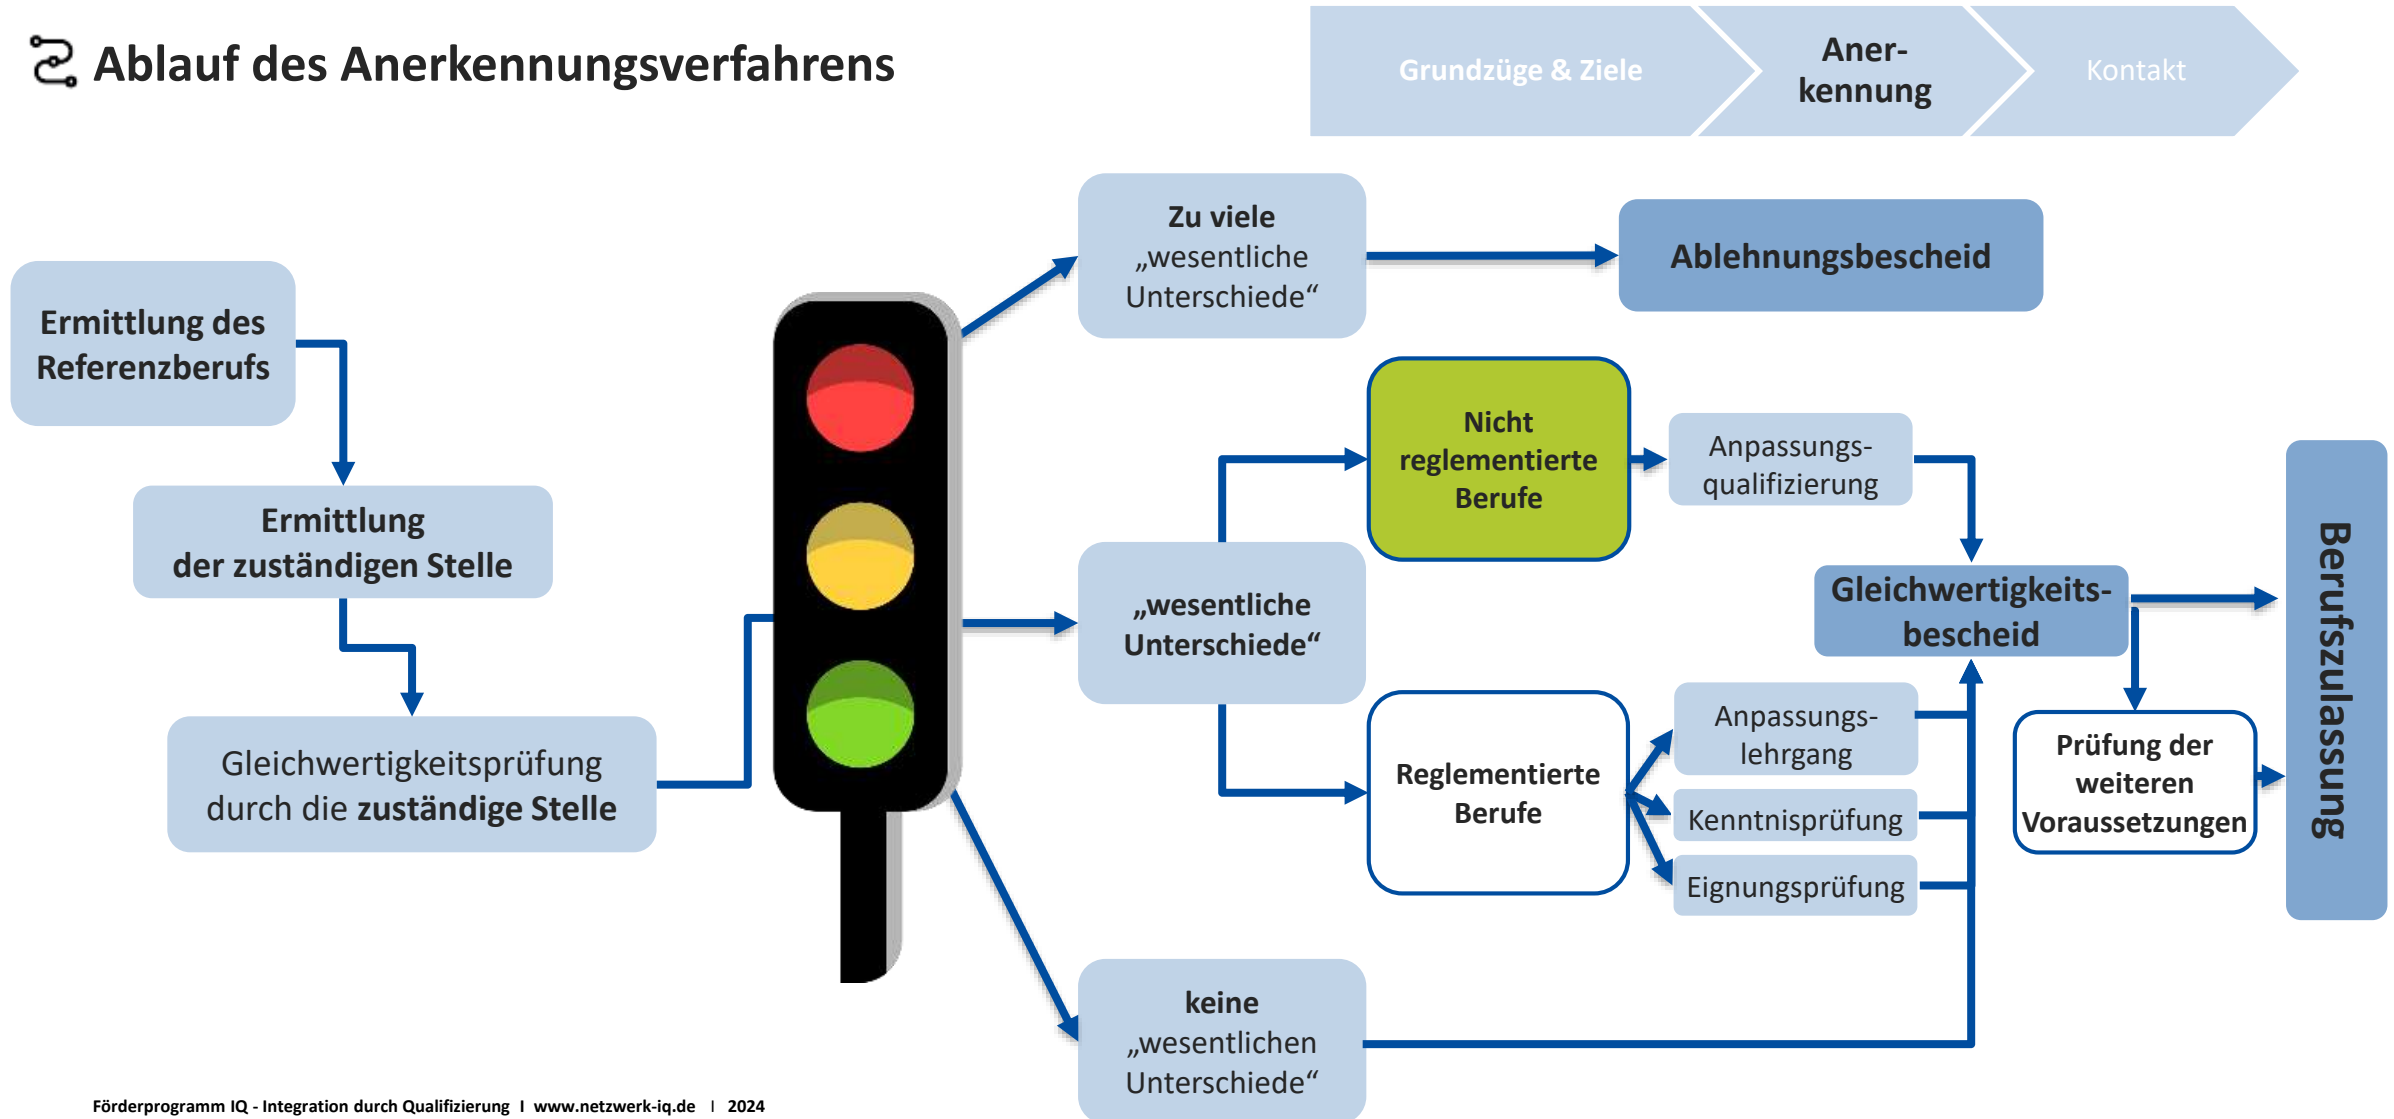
Ablauf des Anerkennungsverfahrens

Grundzüge & Ziele

Anerkennung

Kontakt

Ermittlung des Referenzberufs

Ermittlung der zuständigen Stelle

Gleichwertigkeitsprüfung durch die zuständige Stelle

Zu viele „wesentliche Unterschiede“

Ablehnungsbescheid

Nicht reglementierte Berufe

Anpassungsqualifizierung

„wesentliche Unterschiede“

Gleichwertigkeitsbescheid

Berufszulassung

Reglementierte Berufe

Anpassungslehrgang

Kenntnisprüfung

Eignungsprüfung

Prüfung der weiteren Voraussetzungen

keine „wesentlichen Unterschiede“

Förderprogramm IQ - Integration durch Qualifizierung I www.netzwerk-iq.de I 2024